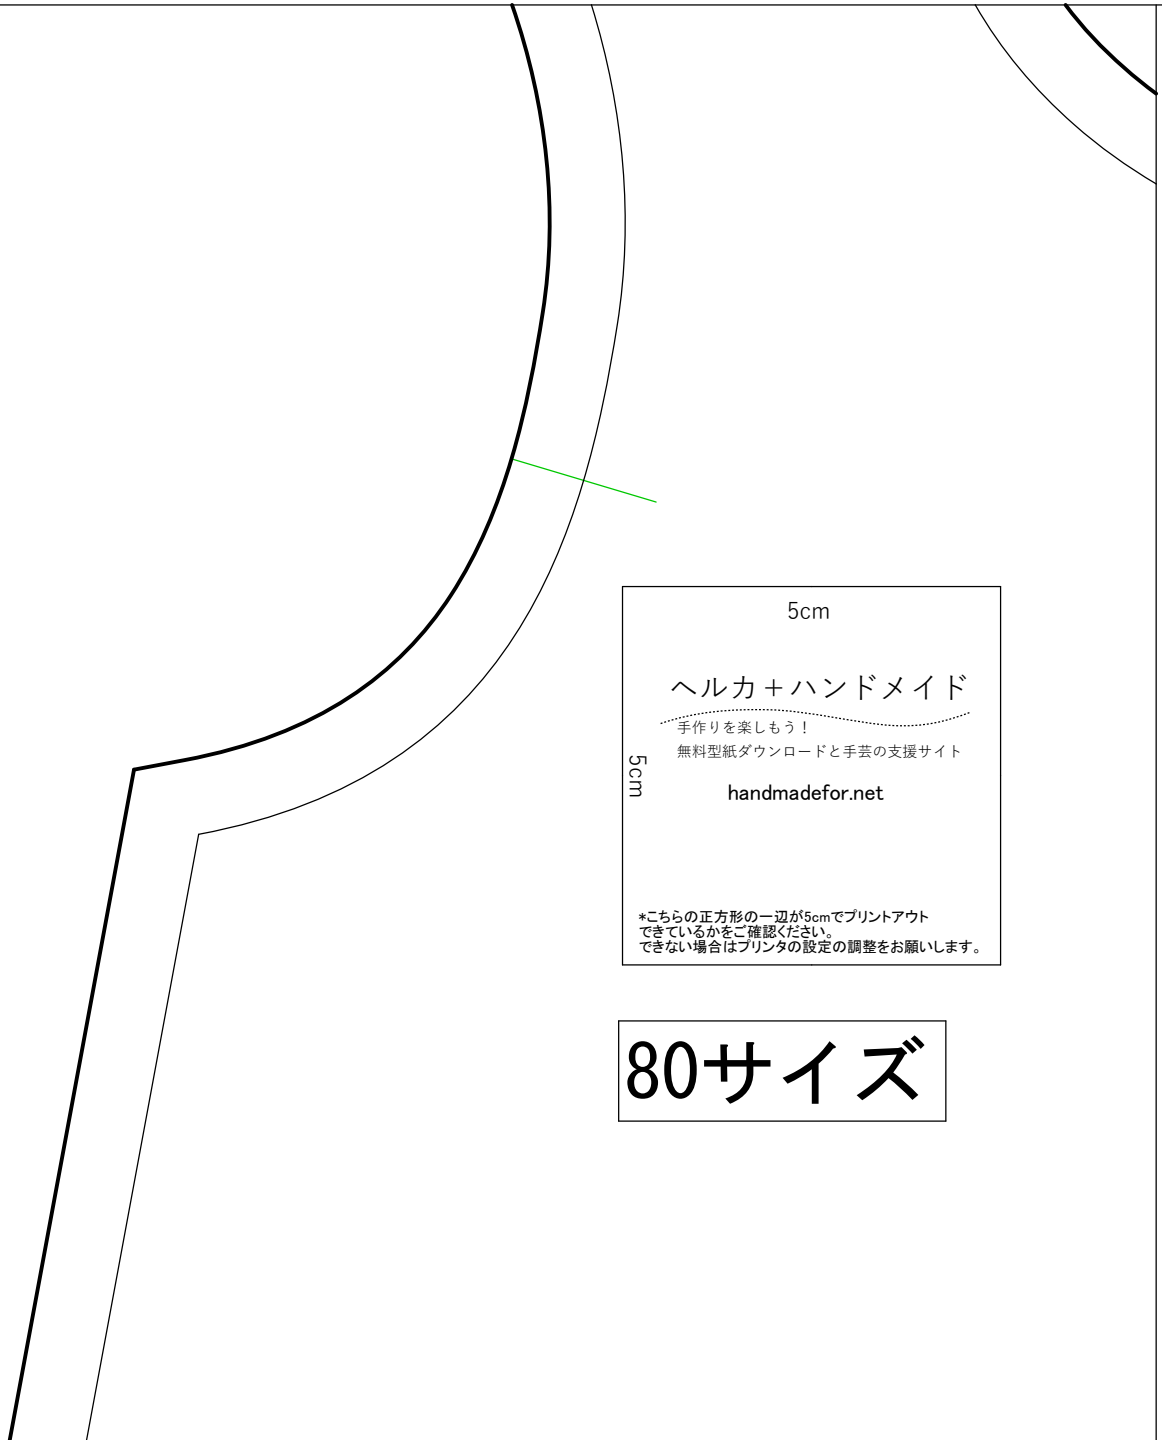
5cm

5cm

ヘルカ＋ハンドメイド

手作りを楽しもう！

無料型紙ダウンロードと手芸の支援サイト

handmadefor.net

*こちらの正方形の一辺が5cmでプリントアウトできているかをご確認ください。
できない場合はプリンタの設定の調整をお願いします。

80サイズ